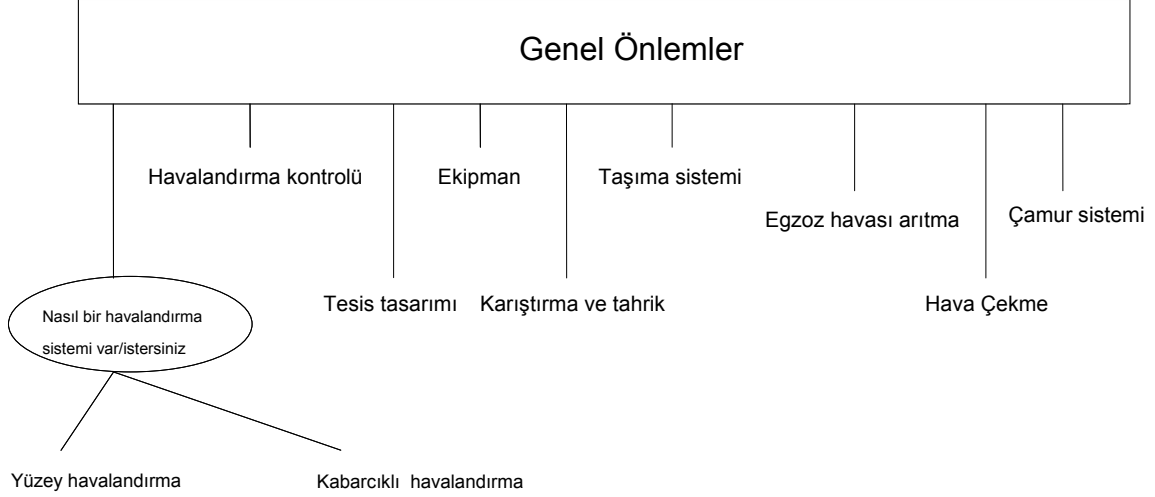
Genel Önlemler

Havalandırma kontrolü

Ekipman

Taşıma sistemi

Egzoz havası arıtma

Çamur sistemi

Tesis tasarımı

Karıştırma ve tahrik

Hava Çekme

Nasıl bir havalandırma sistemi var/istersiniz

Yüzey havalandırma

Kabarcıklı havalandırma